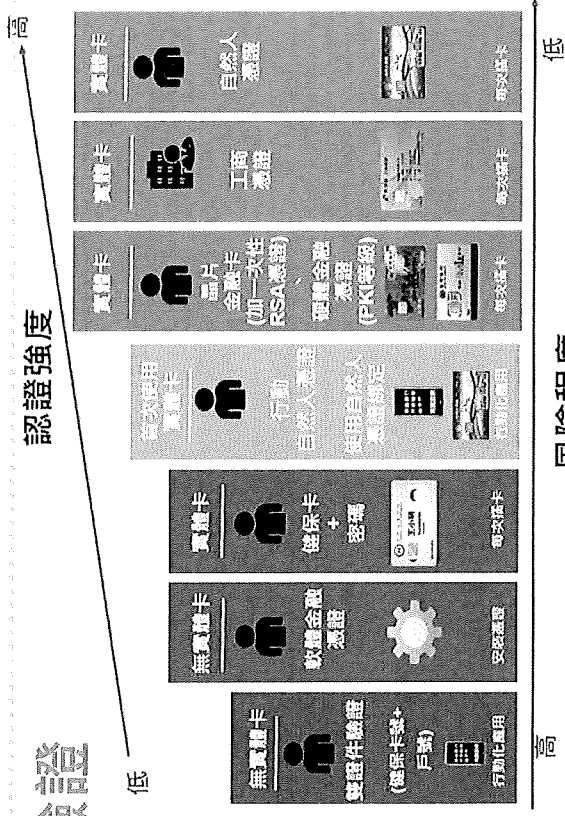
認證強度

低

高

無實體卡

雙證件驗證

(健保卡號+戶號)

行動化應用

無實體卡

數位金融憑證

安控軟體

實體卡

健保卡

+

密碼

實體卡

首次使用

實體卡

行動

自然人憑證

使用自然人憑證綁定

行動化應用

實體卡

晶片金融卡

(加一次性RSA憑證)

、

硬體金融憑證

(PKI憑證)

實體卡

工商憑證

實體卡

自然人憑證

風險程度

高

低